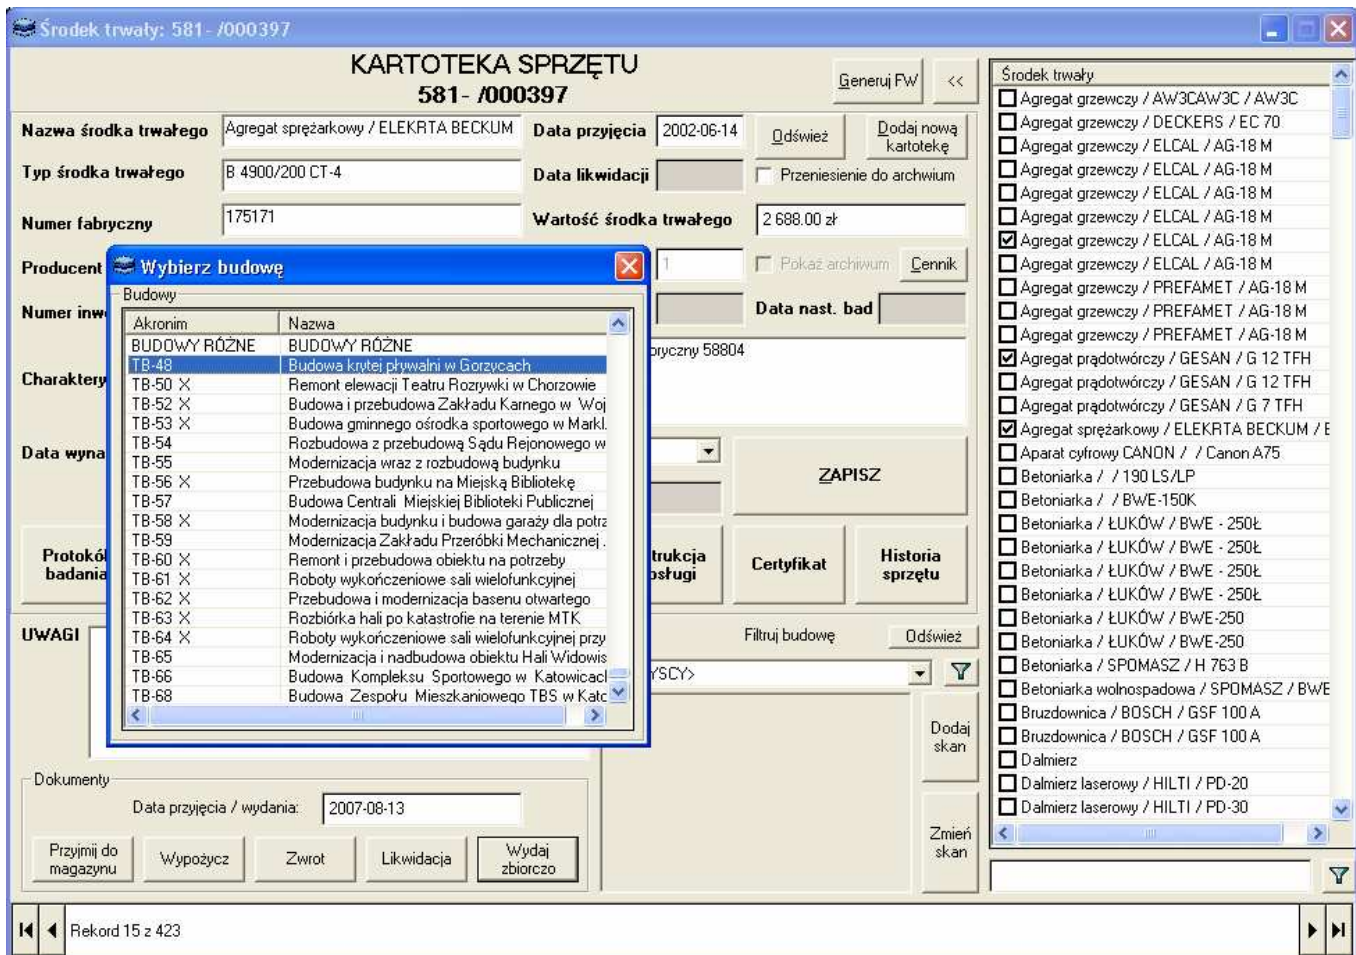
Środek trwały: 581- /000397

KARTOTEKA SPRZĘTU
581- /000397

Generuj FW
<<

Nazwa środka trwałego
Agregat sprężarkowy / ELEKRTA BECKUM
Data przyjęcia
2002-06-14
Odśwież
Dodaj nową kartotekę

Typ środka trwałego
B 4900/200 CT-4
Data likwidacji
Przeniesienie do archiwum

Numer fabryczny
175171
Wartość środka trwałego
2 688.00 zł

Producent
1
Pokaż archiwum
Cennik

Numer inw
Data nast. bad

Charaktery
bryczny 58804

Data wyna

ZAPISZ

Protokół badania
trukcja obsługi
Certyfikat
Historia sprzętu

UWAGI
Filtruj budowę
Odśwież
YSCY>

Dodaj skan
Zmień skan

Wybierz budowę
Budowy

| Akronim | Nazwa |
|---|---|
| BUDOWY RÓŻNE | BUDOWY RÓŻNE |
| TB-48 | Budowa krytej pływalni w Gorzycach |
| TB-50 X | Remont elewacji Teatru Rozrywki w Chorzowie |
| TB-52 X | Budowa i przebudowa Zakładu Karnego w Woj |
| TB-53 X | Budowa gminnego ośrodka sportowego w Markl. |
| TB-54 | Rozbudowa z przebudową Sądu Rejonowego w |
| TB-55 | Modernizacja wraz z rozbudową budynku |
| TB-56 X | Przebudowa budynku na Miejską Bibliotekę |
| TB-57 | Budowa Centrali Miejskiej Biblioteki Publicznej |
| TB-58 X | Modernizacja budynku i budowa garaży dla potrz |
| TB-59 | Modernizacja Zakładu Przeróbki Mechanicznej . |
| TB-60 X | Remont i przebudowa obiektu na potrzeby |
| TB-61 X | Roboty wykończeniowe sali wielofunkcyjnej |
| TB-62 X | Przebudowa i modernizacja basenu otwartego |
| TB-63 X | Rozbiórka hali po katastrofie na terenie MTK |
| TB-64 X | Roboty wykończeniowe sali wielofunkcyjnej przy |
| TB-65 | Modernizacja i nadbudowa obiektu Hali Widowis |
| TB-66 | Budowa Kompleksu Sportowego w Katowicacl |
| TB-68 | Budowa Zespołu Mieszkaniowego TBS w Katc |

Dokumenty
Data przyjęcia / wydania:
2007-08-13
Przyjmij do magazynu
Wypożycz
Zwrot
Likwidacja
Wydaj zbiorczo

Środek trwały
Agregat grzewczy / AW3CAW3C / AW3C
Agregat grzewczy / DECKERS / EC 70
Agregat grzewczy / ELCAL / AG-18 M
Agregat grzewczy / ELCAL / AG-18 M
Agregat grzewczy / ELCAL / AG-18 M
Agregat grzewczy / ELCAL / AG-18 M
Agregat grzewczy / ELCAL / AG-18 M
Agregat grzewczy / ELCAL / AG-18 M
Agregat grzewczy / PREFAMET / AG-18 M
Agregat grzewczy / PREFAMET / AG-18 M
Agregat grzewczy / PREFAMET / AG-18 M
Agregat prądotwórczy / GESAN / G 12 TFH
Agregat prądotwórczy / GESAN / G 12 TFH
Agregat prądotwórczy / GESAN / G 7 TFH
Agregat sprężarkowy / ELEKRTA BECKUM / E
Aparat cyfrowy CANON / / Canon A75
Betoniarka / / 190 LS/LP
Betoniarka / / BWE-150K
Betoniarka / ŁUKÓW / BWE - 250Ł
Betoniarka / ŁUKÓW / BWE - 250Ł
Betoniarka / ŁUKÓW / BWE - 250Ł
Betoniarka / ŁUKÓW / BWE - 250Ł
Betoniarka / ŁUKÓW / BWE-250
Betoniarka / ŁUKÓW / BWE-250
Betoniarka / SPOMASZ / H 763 B
Betoniarka wolnospadowa / SPOMASZ / BWE
Bruzdownica / BOSCH / GSF 100 A
Bruzdownica / BOSCH / GSF 100 A
Dalmierz
Dalmierz laserowy / HILTI / PD-20
Dalmierz laserowy / HILTI / PD-30

Rekord 15 z 423